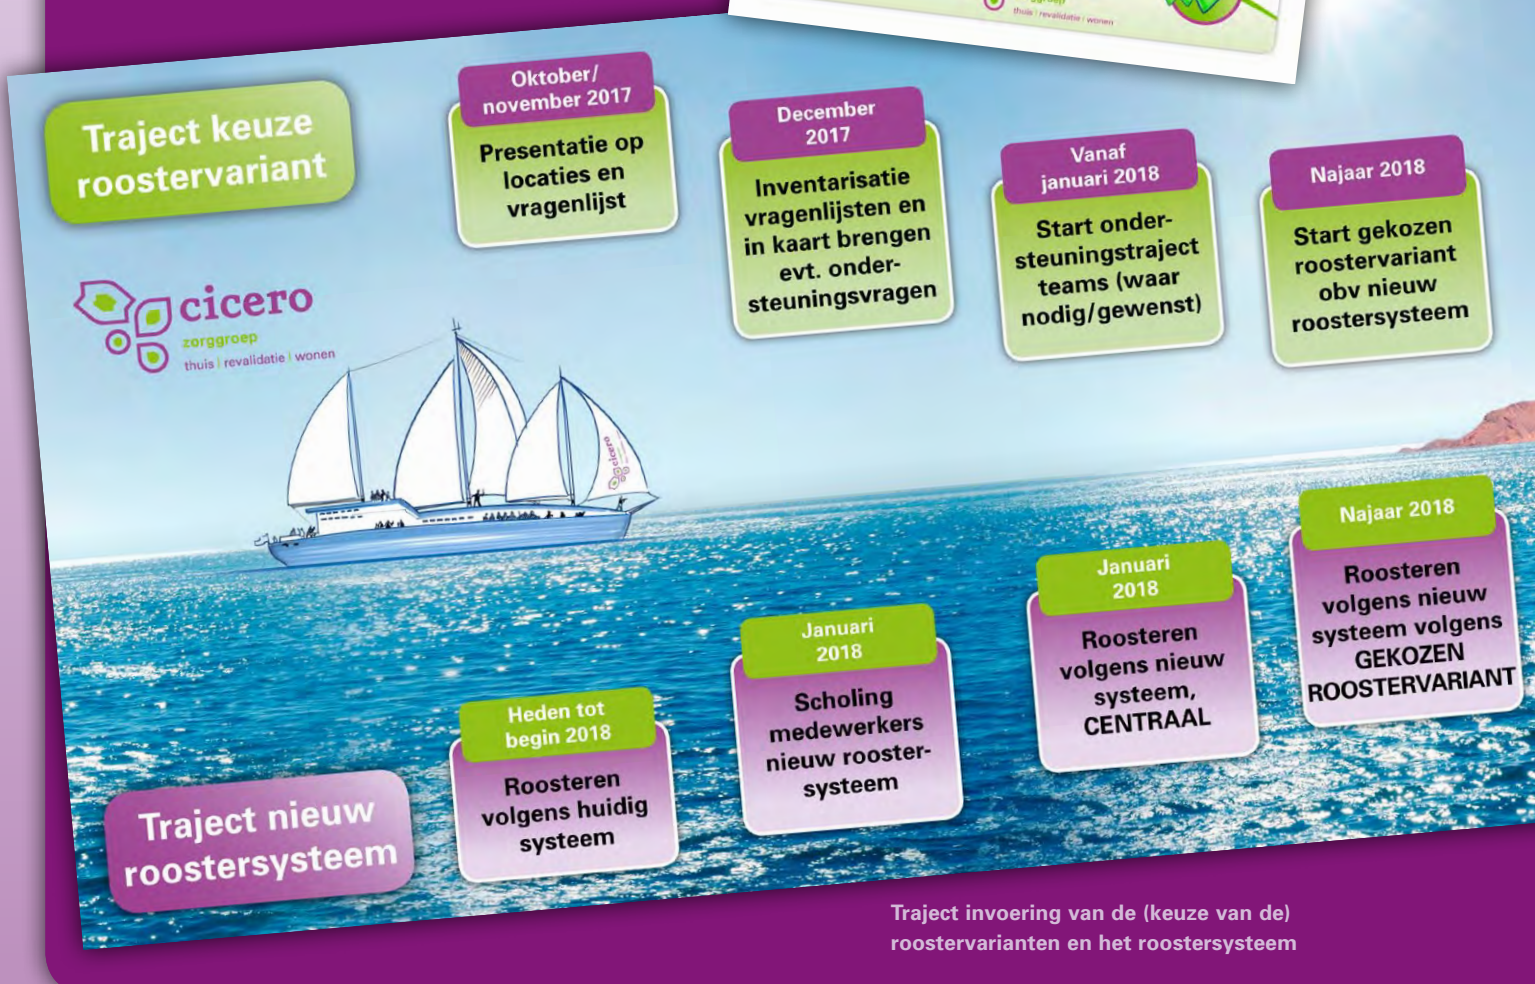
thuis | revalidatie | wonen

Traject keuze roostervariant

Oktober/ november 2017
Presentatie op locaties en vragenlijst

December 2017
Inventarisatie vragenlijsten en in kaart brengen evt. ondersteuningsvragen

Vanaf januari 2018
Start ondersteuningstraject teams (waar nodig/gewenst)

Najaar 2018
Start gekozen roostervariant obv nieuw roostersysteem

cicero
zorggroep
thuis | revalidatie | wonen

cicero

Traject nieuw roostersysteem

Heden tot begin 2018
Roosteren volgens huidig systeem

Januari 2018
Scholing medewerkers nieuw roostersysteem

Januari 2018
Roosteren volgens nieuw systeem, CENTRAAL

Najaar 2018
Roosteren volgens nieuw systeem volgens GEKOZEN ROOSTERVARIANT

Traject invoering van de (keuze van de) roostervarianten en het roostersysteem